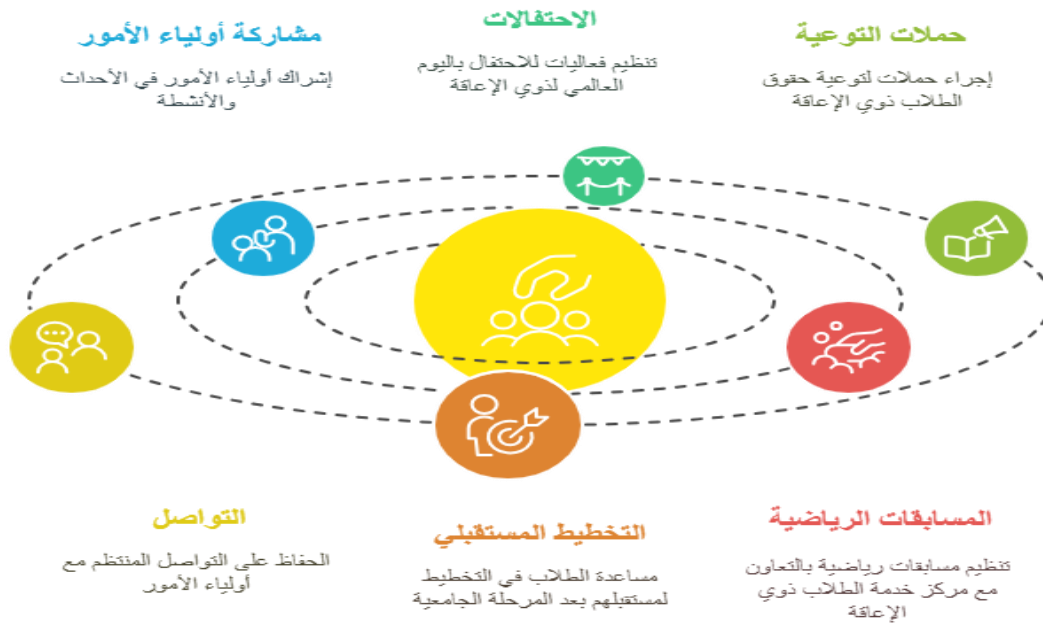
حملات التوعية

إجراء حملات لتوعية حقوق الطلاب ذوي الإعاقة

الاحتفالات

تنظيم فعاليات للاحتفال باليوم العالمي لذوي الإعاقة

مشاركة أولياء الأمور

إشراك أولياء الأمور في الأحداث والأنشطة

التواصل

الحفاظ على التواصل المنتظم مع أولياء الأمور

التخطيط المستقبلي

مساعدة الطلاب في التخطيط لمستقبلهم بعد المرحلة الجامعية

المسابقات الرياضية

تنظيم مسابقات رياضية بالتعاون مع مركز خدمة الطلاب ذوي الإعاقة